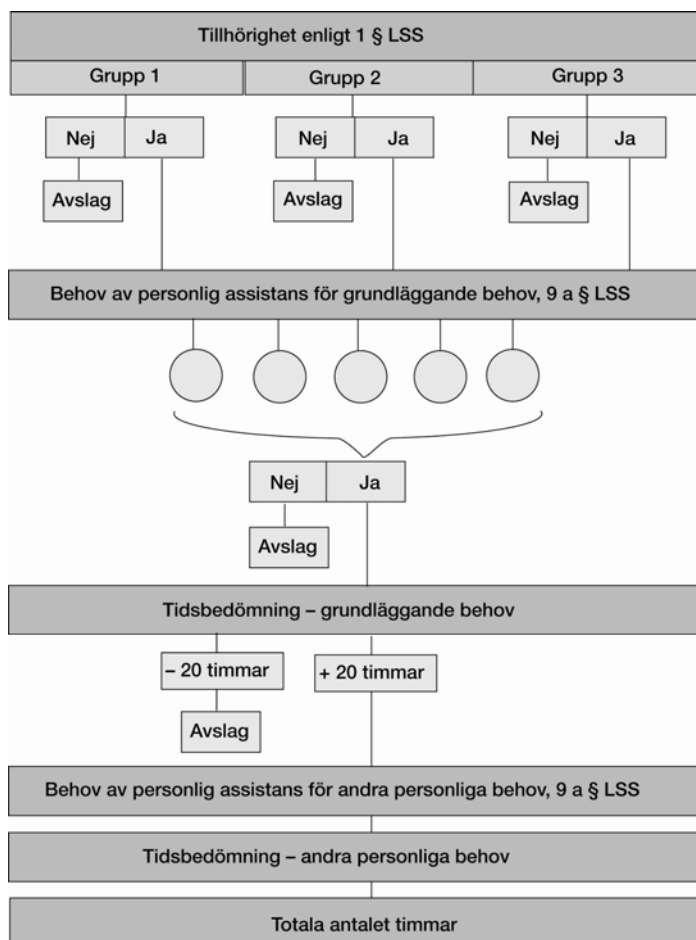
Tillhörighet enligt 1 § LSS

Grupp 1

Grupp 2

Grupp 3

Nej

Ja

Avslag

Nej

Ja

Avslag

Nej

Ja

Avslag

Behov av personlig assistans för grundläggande behov, 9 a § LSS

Nej

Ja

Avslag

Tidsbedömning – grundläggande behov

– 20 timmar

+ 20 timmar

Avslag

Behov av personlig assistans för andra personliga behov, 9 a § LSS

Tidsbedömning – andra personliga behov

Totala antalet timmar